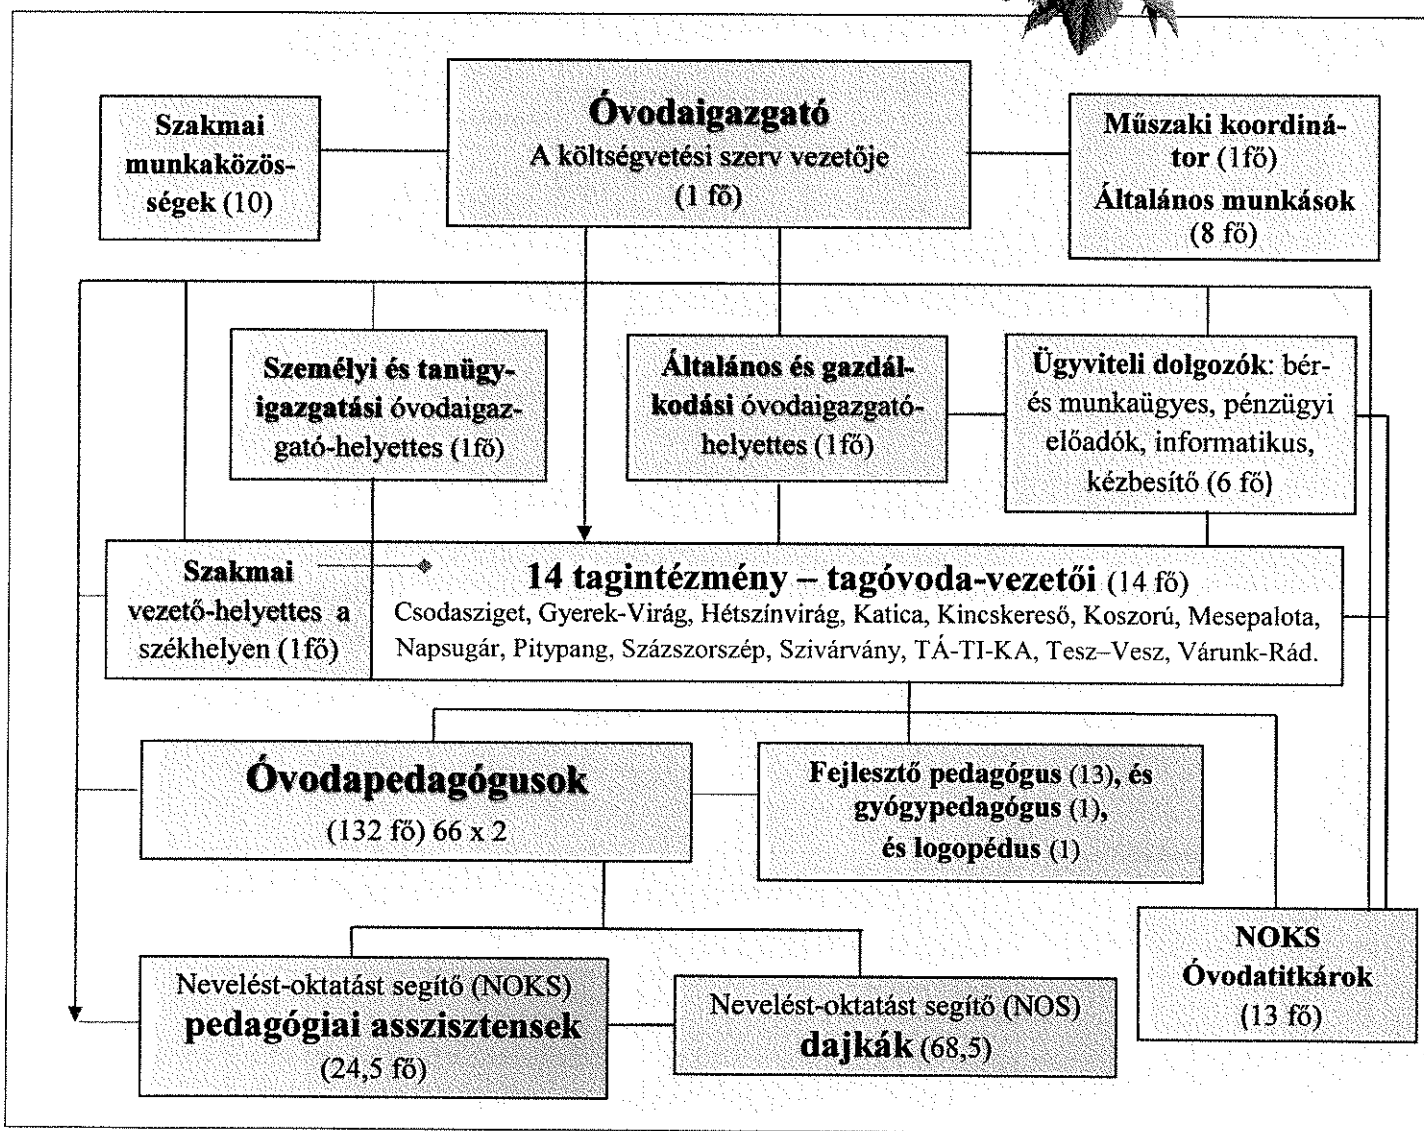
Szakmai munkaközösségek (10)

Óvodaigazgató
A költségvetési szerv vezetője
(1 fő)

Műszaki koordinátor (1fő)
Általános munkások
(8 fő)

Személyi és tanügyigazgatási óvodaigazgató-helyettes (1fő)

Általános és gazdálkodási óvodaigazgató-helyettes (1fő)

Ügyviteli dolgozók: bér- és munkaügyes, pénzügyi előadók, informatikus, kézbesítő (6 fő)

Szakmai vezető-helyettes a székhelyen (1fő)

14 tagintézmény – tagóvoda-vezetői (14 fő)
Csodasziget, Gyerek-Virág, Hétszínvirág, Katica, Kincskereső, Koszorú, Mesepalota, Napsugár, Pitypang, Százszorszép, Szivárvány, TÁ-TI-KA, Tesz–Vesz, Várunk-Rád.

Óvodapedagógusok
(132 fő) 66 x 2

Fejlesztő pedagógus (13), és gyógypedagógus (1), és logopédus (1)

Nevelést-oktatást segítő (NOKS)
pedagógiai asszisztensek
(24,5 fő)

Nevelést-oktatást segítő (NOS)
dajkák (68,5)

NOKS
Óvodatitkárok
(13 fő)